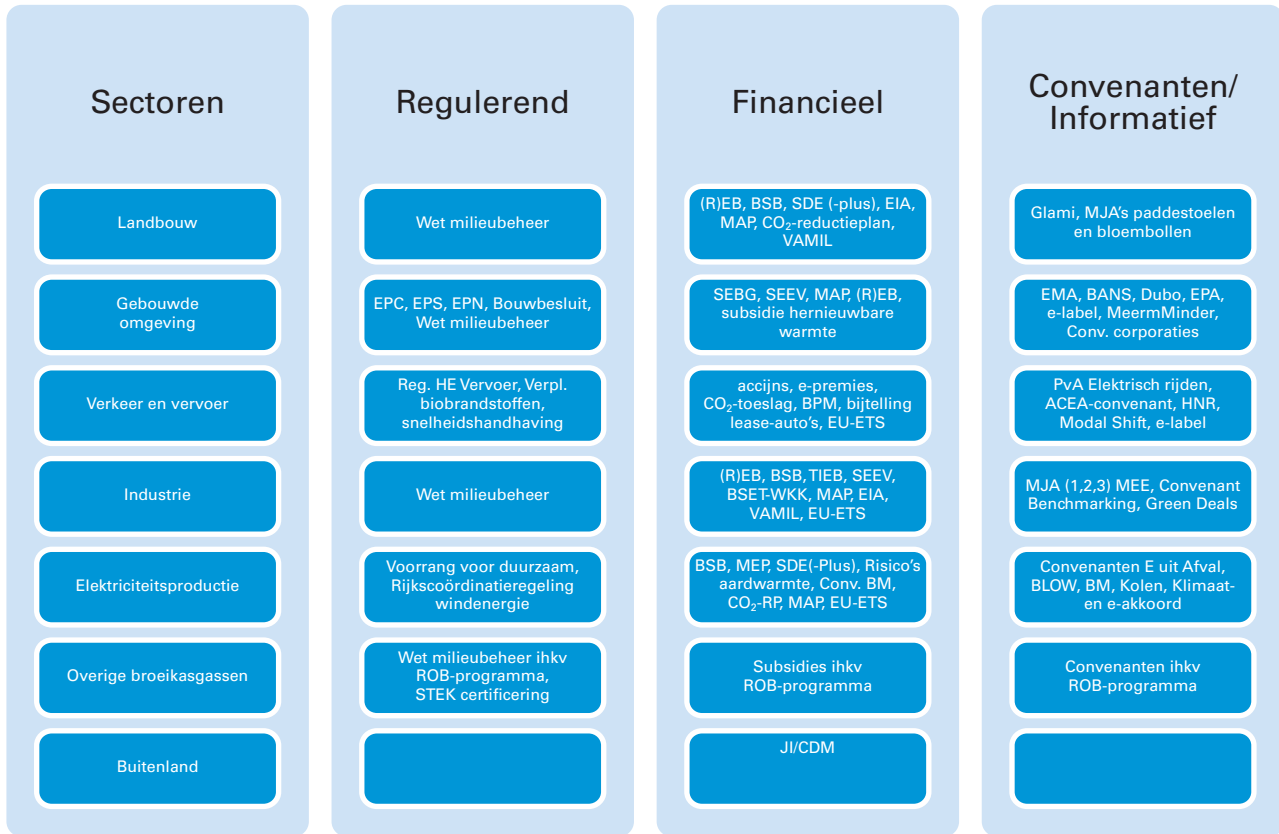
| Sectoren | Regulerend | Financieel | Convenanten/ Informatief |
|---|---|---|---|
| Landbouw | Wet milieubeheer | (R)EB, BSB, SDE (-plus), EIA, MAP, $CO_2$-reductieplan, VAMIL | Glami, MJA's paddestoelen en bloembollen |
| Gebouwde omgeving | EPC, EPS, EPN, Bouwbesluit, Wet milieubeheer | SEBG, SEEV, MAP, (R)EB, subsidie hernieuwbare warmte | EMA, BANS, Dubo, EPA, e-label, MeermMinder, Conv. corporaties |
| Verkeer en vervoer | Reg. HE Vervoer, Verpl. biobrandstoffen, snelheidshandhaving | accijns, e-premies, $CO_2$-toeslag, BPM, bijtelling lease-auto's, EU-ETS | PvA Elektrisch rijden, ACEA-convenant, HNR, Modal Shift, e-label |
| Industrie | Wet milieubeheer | (R)EB, BSB, TIEB, SEEV, BSET-WKK, MAP, EIA, VAMIL, EU-ETS | MJA (1,2,3) MEE, Convenant Benchmarking, Green Deals |
| Elektriciteitsproductie | Voorrang voor duurzaam, Rijkscoördinatieregeling windenergie | BSB, MEP, SDE(-Plus), Risico's aardwarmte, Conv. BM, $CO_2$-RP, MAP, EU-ETS | Convenanten E uit Afval, BLOW, BM, Kolen, Klimaat- en e-akkoord |
| Overige broeikasgassen | Wet milieubeheer ihkv ROB-programma, STEK certificering | Subsidies ihkv ROB-programma | Convenanten ihkv ROB-programma |
| Buitenland | | JI/CDM | |